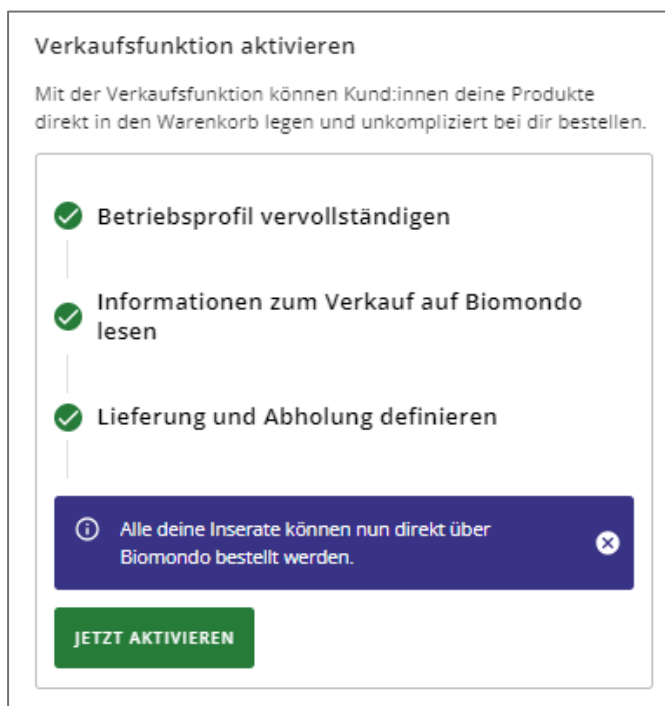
Verkaufsfunktion aktivieren

Mit der Verkaufsfunktion können Kund:innen deine Produkte direkt in den Warenkorb legen und unkompliziert bei dir bestellen.

Betriebsprofil vervollständigen

Informationen zum Verkauf auf Biomondo lesen

Lieferung und Abholung definieren

Alle deine Inserate können nun direkt über Biomondo bestellt werden.

JETZT AKTIVIEREN